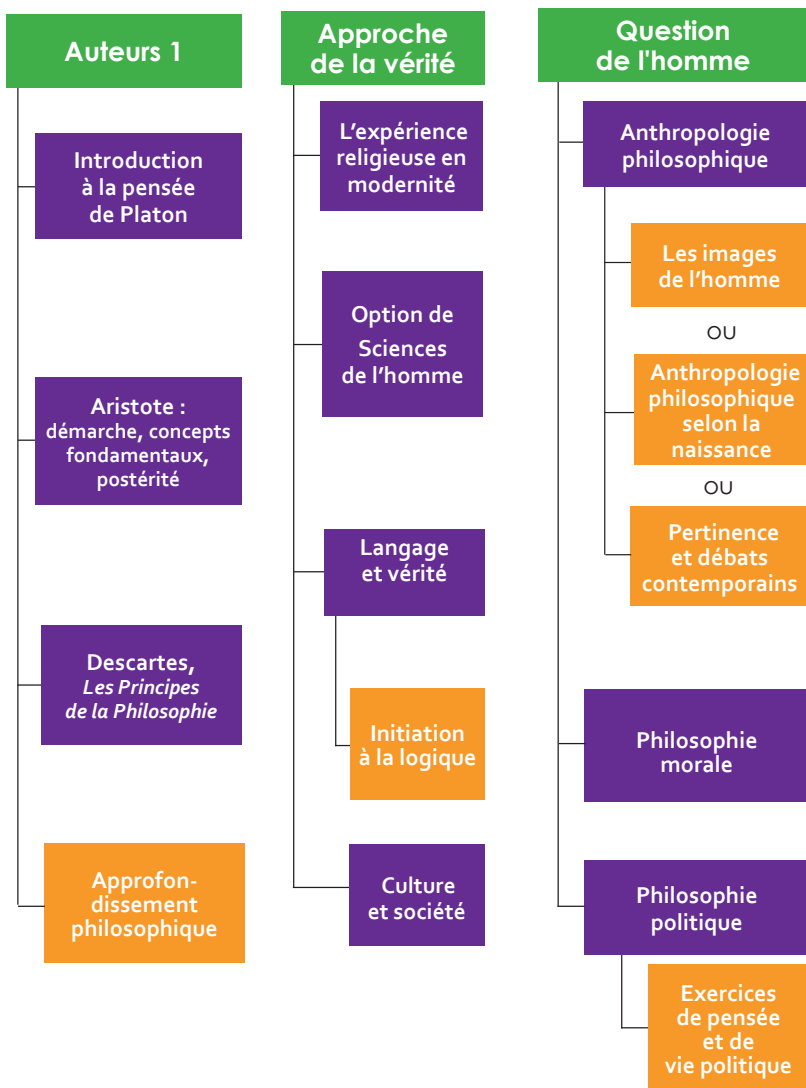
Auteurs 1

Introduction à la pensée de Platon

Aristote : démarche, concepts fondamentaux, postérité

Descartes, *Les Principes de la Philosophie*

Approfondissement philosophique

Approche de la vérité

L'expérience religieuse en modernité

Option de Sciences de l'homme

Langage et vérité

Initiation à la logique

Culture et société

Question de l'homme

Anthropologie philosophique

Les images de l'homme

OU

Anthropologie philosophique selon la naissance

OU

Pertinence et débats contemporains

Philosophie morale

Philosophie politique

Exercices de pensée et de vie politique